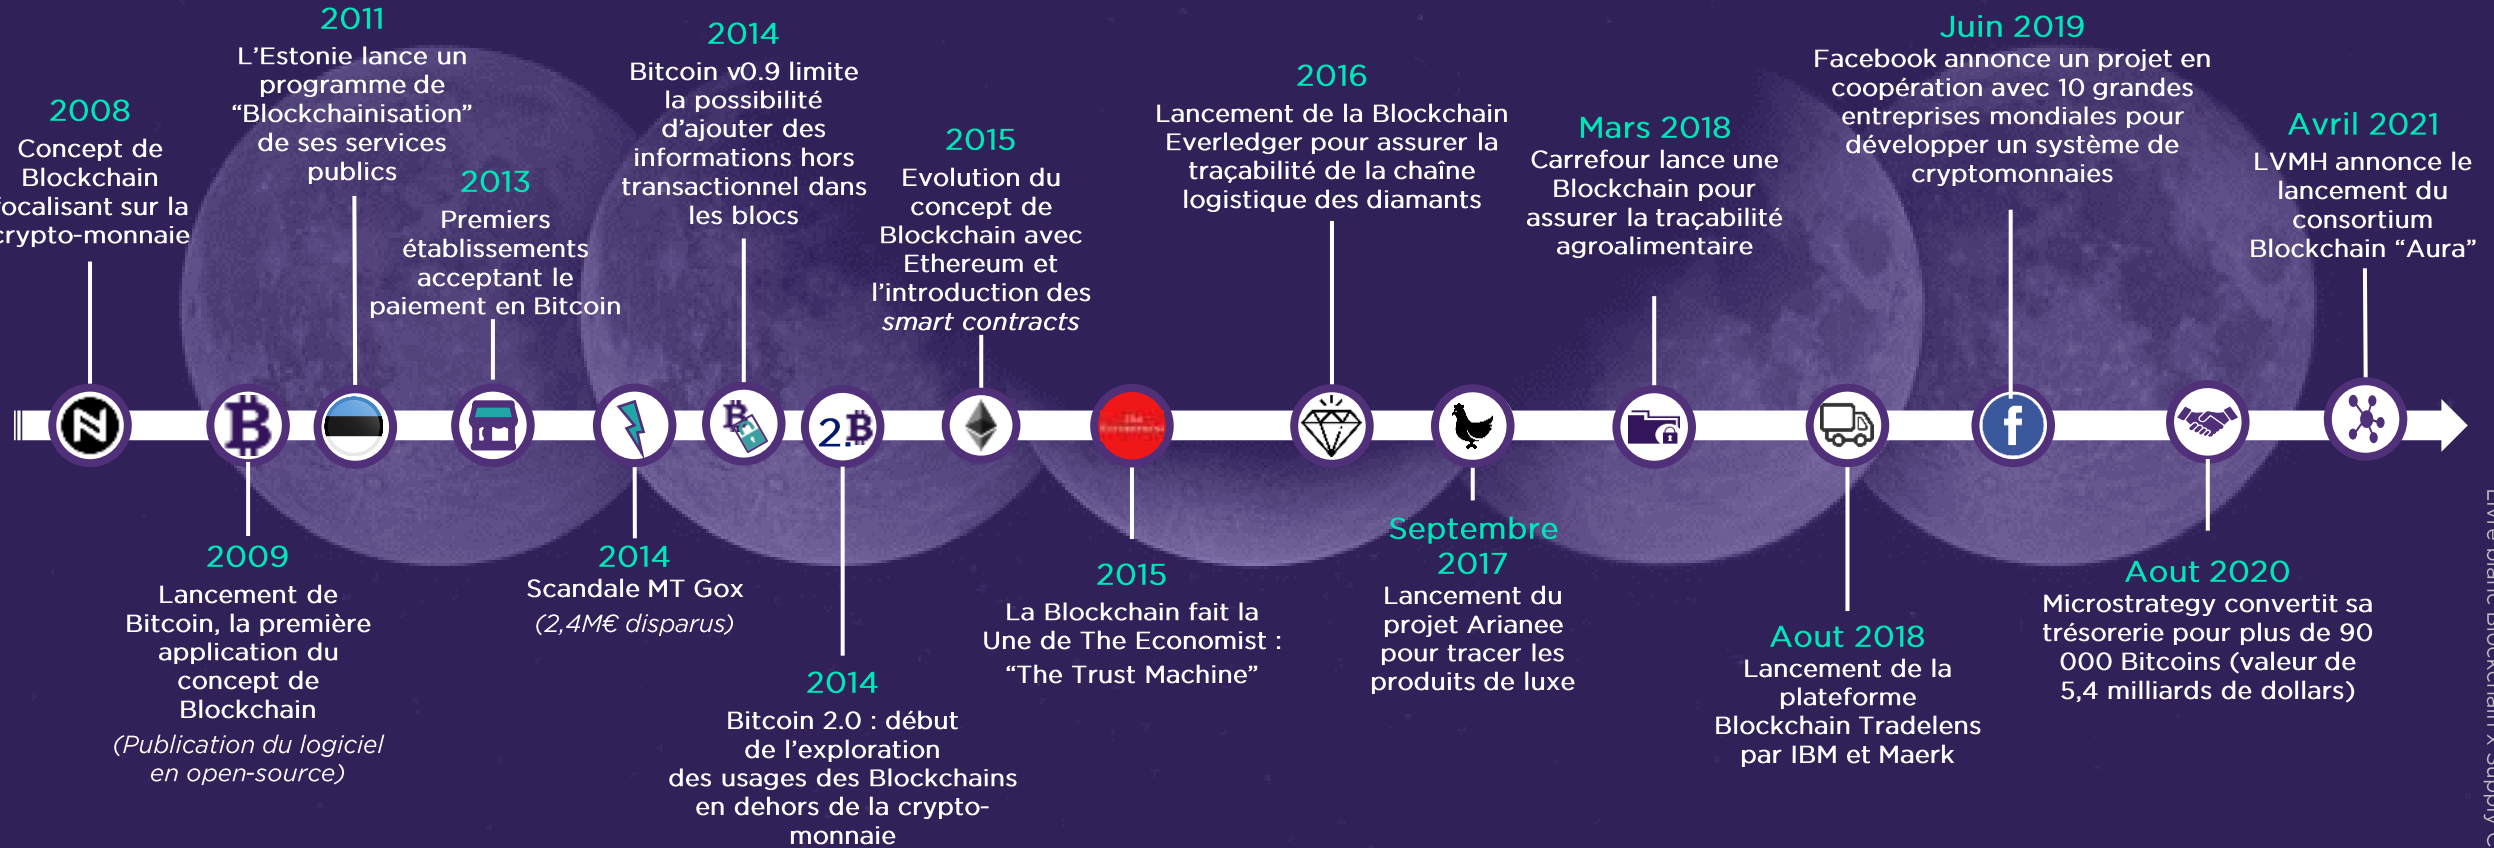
2008
Concept de Blockchain focalisant sur la crypto-monnaie

2011
L'Estonie lance un programme de "Blockchainisation" de ses services publics

2013
Premiers établissements acceptant le paiement en Bitcoin

2014
Bitcoin v0.9 limite la possibilité d'ajouter des informations hors transactionnel dans les blocs

2015
Evolution du concept de Blockchain avec Ethereum et l'introduction des *smart contracts*

2016
Lancement de la Blockchain Everledger pour assurer la traçabilité de la chaîne logistique des diamants

Mars 2018
Carrefour lance une Blockchain pour assurer la traçabilité agroalimentaire

Juin 2019
Facebook annonce un projet en coopération avec 10 grandes entreprises mondiales pour développer un système de cryptomonnaies

Avril 2021
LVMH annonce le lancement du consortium Blockchain "Aura"

2.B

The Economist

2009
Lancement de Bitcoin, la première application du concept de Blockchain
*(Publication du logiciel en open-source)*

2014
Scandale MT Gox
*(2,4M€ disparus)*

2014
Bitcoin 2.0 : début de l'exploration des usages des Blockchains en dehors de la crypto-monnaie

2015
La Blockchain fait la Une de The Economist : "The Trust Machine"

Septembre 2017
Lancement du projet Arianee pour tracer les produits de luxe

Aout 2018
Lancement de la plateforme Blockchain Tradelens par IBM et Maerk

Aout 2020
Microstrategy convertit sa trésorerie pour plus de 90 000 Bitcoins (valeur de 5,4 milliards de dollars)

Livre blanc Blockchain x Supply C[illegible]